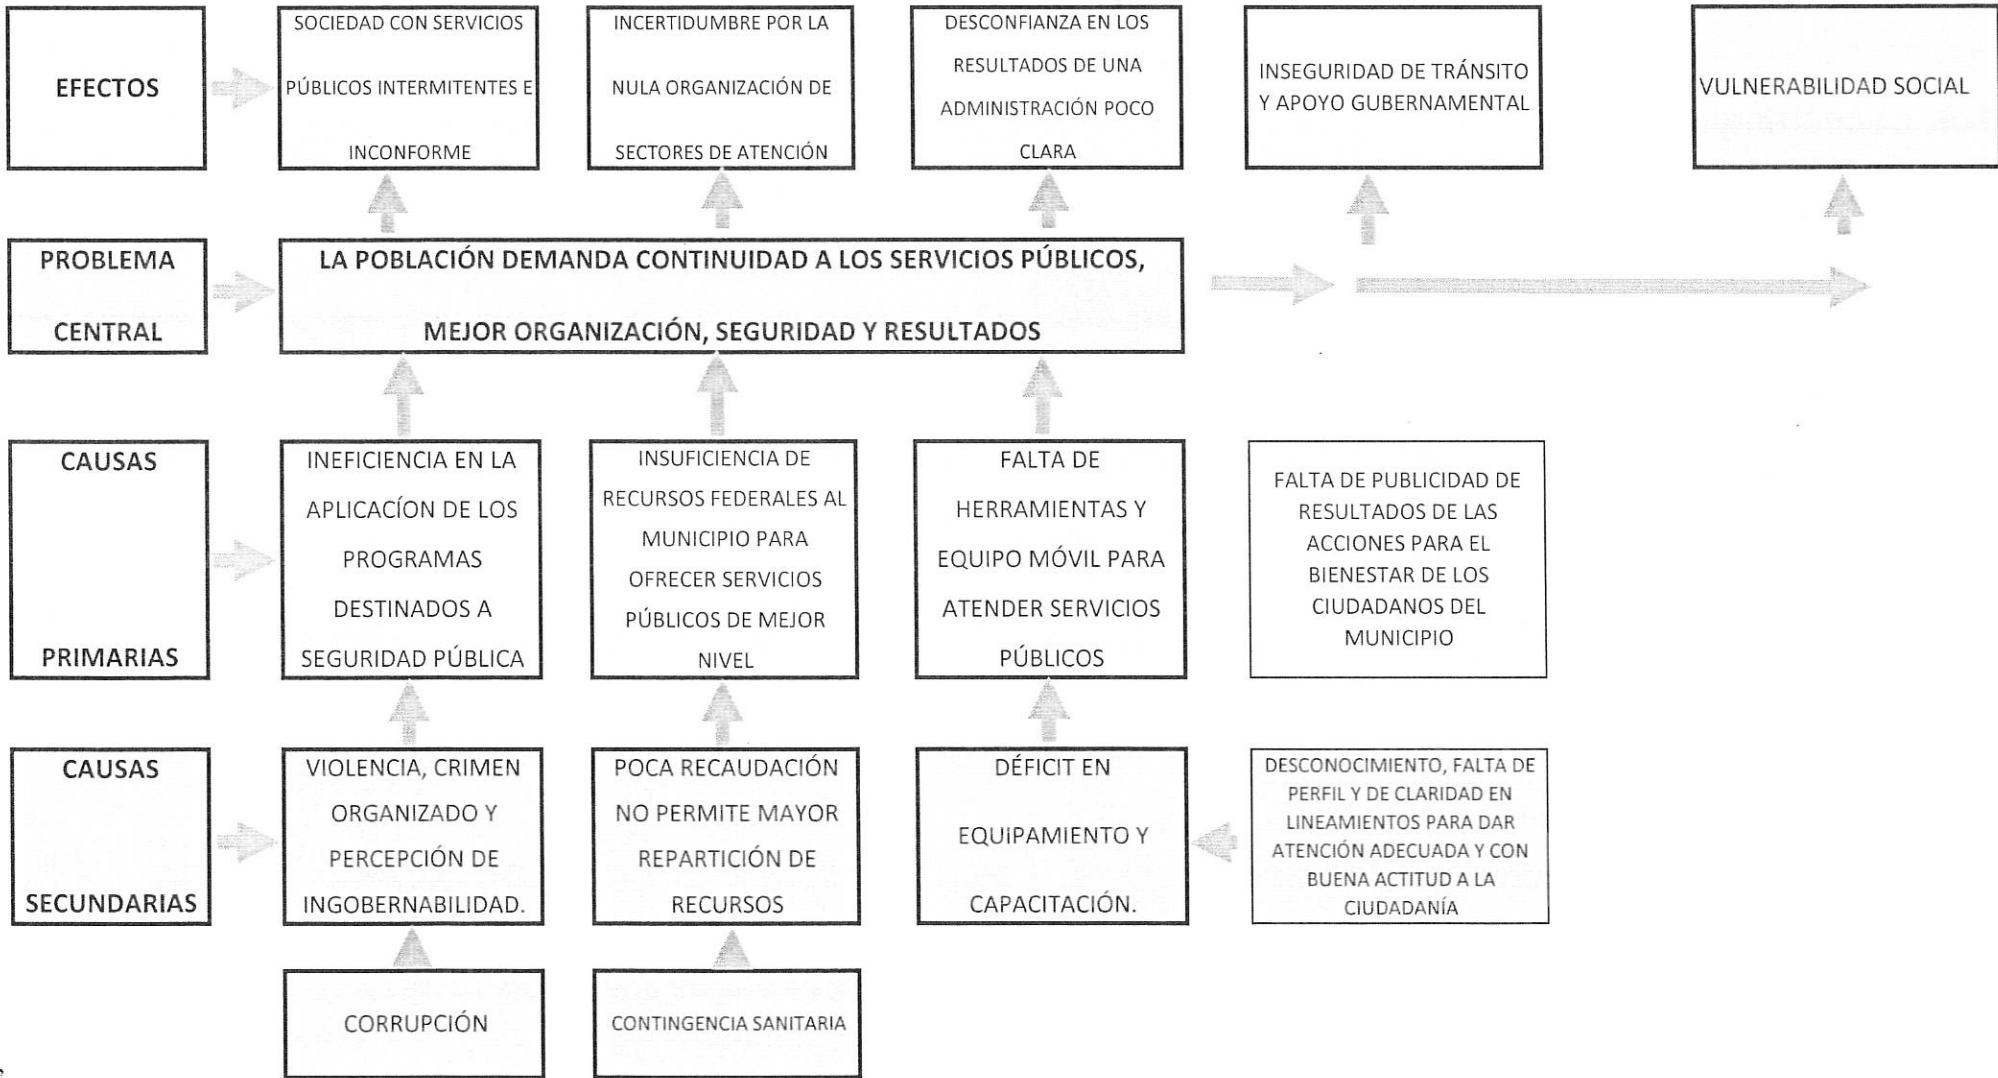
EFECTOS

SOCIEDAD CON SERVICIOS PÚBLICOS INTERMITENTES E INCONFORME

INCERTIDUMBRE POR LA NULA ORGANIZACIÓN DE SECTORES DE ATENCIÓN

DESCONFIANZA EN LOS RESULTADOS DE UNA ADMINISTRACIÓN POCO CLARA

INSEGURIDAD DE TRÁNSITO Y APOYO GUBERNAMENTAL

VULNERABILIDAD SOCIAL

PROBLEMA CENTRAL

LA POBLACIÓN DEMANDA CONTINUIDAD A LOS SERVICIOS PÚBLICOS, MEJOR ORGANIZACIÓN, SEGURIDAD Y RESULTADOS

CAUSAS PRIMARIAS

INEFICIENCIA EN LA APLICACÍON DE LOS PROGRAMAS DESTINADOS A SEGURIDAD PÚBLICA

INSUFICIENCIA DE RECURSOS FEDERALES AL MUNICIPIO PARA OFRECER SERVICIOS PÚBLICOS DE MEJOR NIVEL

FALTA DE HERRAMIENTAS Y EQUIPO MÓVIL PARA ATENDER SERVICIOS PÚBLICOS

FALTA DE PUBLICIDAD DE RESULTADOS DE LAS ACCIONES PARA EL BIENESTAR DE LOS CIUDADANOS DEL MUNICIPIO

CAUSAS SECUNDARIAS

VIOLENCIA, CRIMEN ORGANIZADO Y PERCEPCIÓN DE INGOBERNABILIDAD.

POCA RECAUDACIÓN NO PERMITE MAYOR REPARTICIÓN DE RECURSOS

DÉFICIT EN EQUIPAMIENTO Y CAPACITACIÓN.

DESCONOCIMIENTO, FALTA DE PERFIL Y DE CLARIDAD EN LINEAMIENTOS PARA DAR ATENCIÓN ADECUADA Y CON BUENA ACTITUD A LA CIUDADANÍA

CORRUPCIÓN

CONTINGENCIA SANITARIA